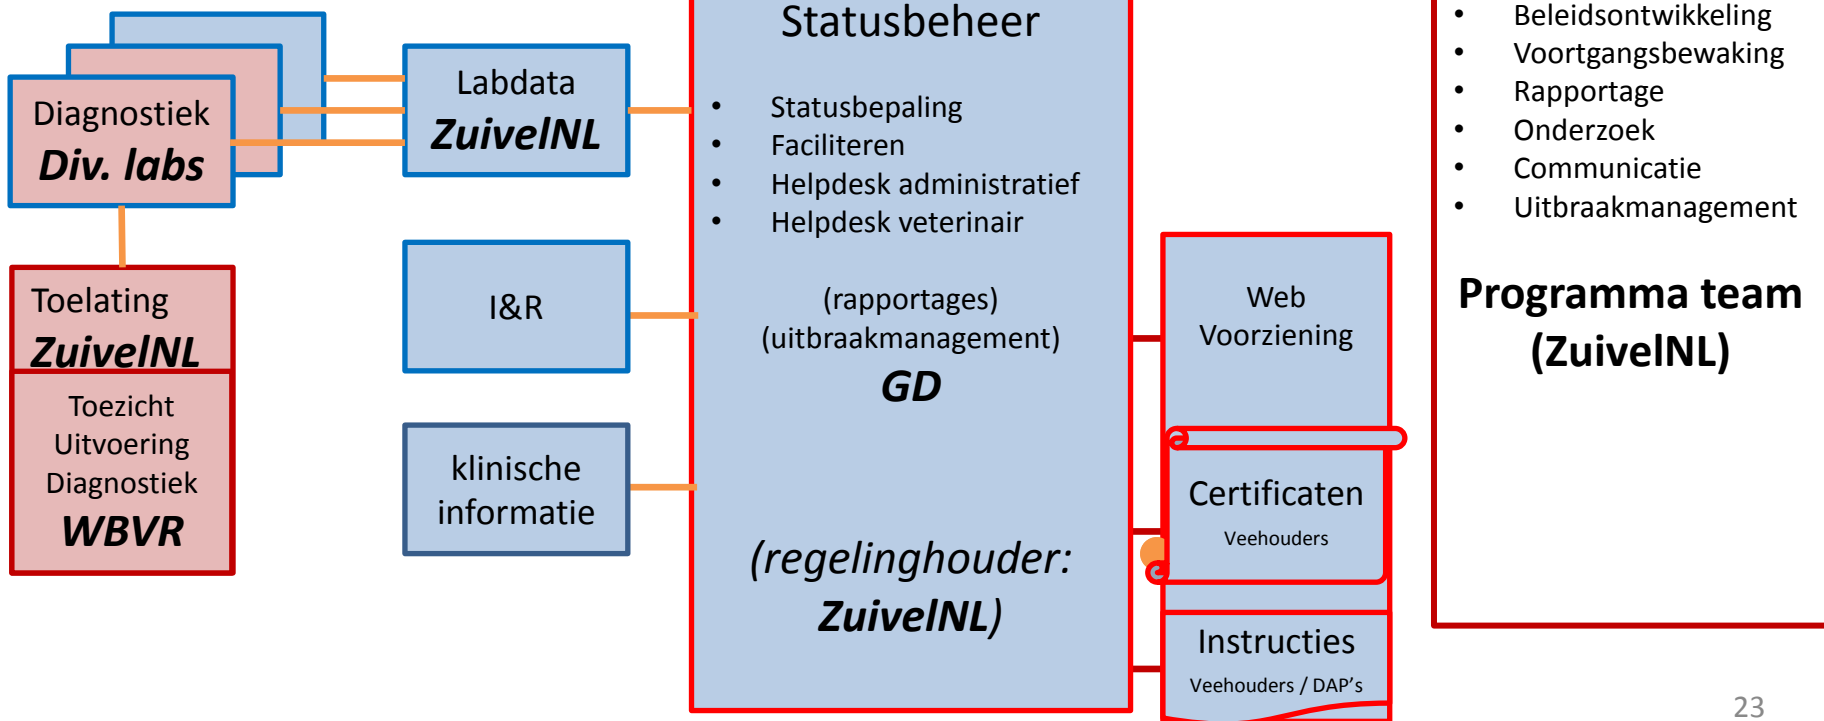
Diagnostiek
Div. labs

Toelating
ZuivelNL

Toezicht
Uitvoering
Diagnostiek
WBVR

Labdata
ZuivelNL

I&R

klinische informatie

Statusbeheer

• Statusbepaling
• Faciliteren
• Helpdesk administratief
• Helpdesk veterinair

(rapportages)
(uitbraakmanagement)
GD

(regelinghouder:
ZuivelNL)

Web
Voorziening

Certificaten
Veehouders

Instructies
Veehouders / DAP's

• Beleidsontwikkeling
• Voortgangsbewaking
• Rapportage
• Onderzoek
• Communicatie
• Uitbraakmanagement

Programma team
(ZuivelNL)

23